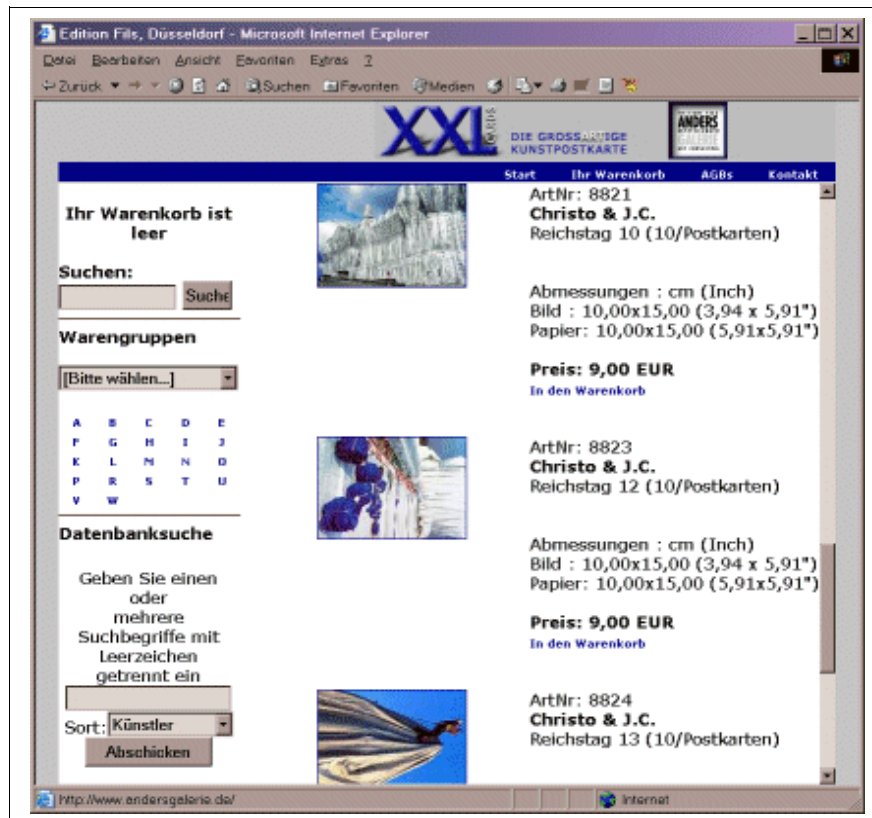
Edition Fils, Düsseldorf - Microsoft Internet Explorer

Datei Bearbeiten Ansicht Favoriten Extras ?

Zurück → Suchen Favoriten Medien

XXL CARDS DIE GROSSARTIGE KUNSTPOSTKARTE ANDERS

Start Ihr Warenkorb AGBs Kontakt

Ihr Warenkorb ist leer

Suchen:

Suche

Warengruppen

[Bitte wählen...]

A B C D E
F G H I J
K L M N O
P R S T U
V W

Datenbanksuche

Geben Sie einen oder mehrere Suchbegriffe mit Leerzeichen getrennt ein

Sort: Künstler

Abschicken

ArtNr: 8821
Christo & J.C.
Reichstag 10 (10/Postkarten)

Abmessungen : cm (Inch)
Bild : 10,00x15,00 (3,94 x 5,91")
Papier: 10,00x15,00 (5,91x5,91")

Preis: 9,00 EUR
In den Warenkorb

ArtNr: 8823
Christo & J.C.
Reichstag 12 (10/Postkarten)

Abmessungen : cm (Inch)
Bild : 10,00x15,00 (3,94 x 5,91")
Papier: 10,00x15,00 (5,91x5,91")

Preis: 9,00 EUR
In den Warenkorb

ArtNr: 8824
Christo & J.C.
Reichstag 13 (10/Postkarten)

http://www.andersgalerie.de/

Internet